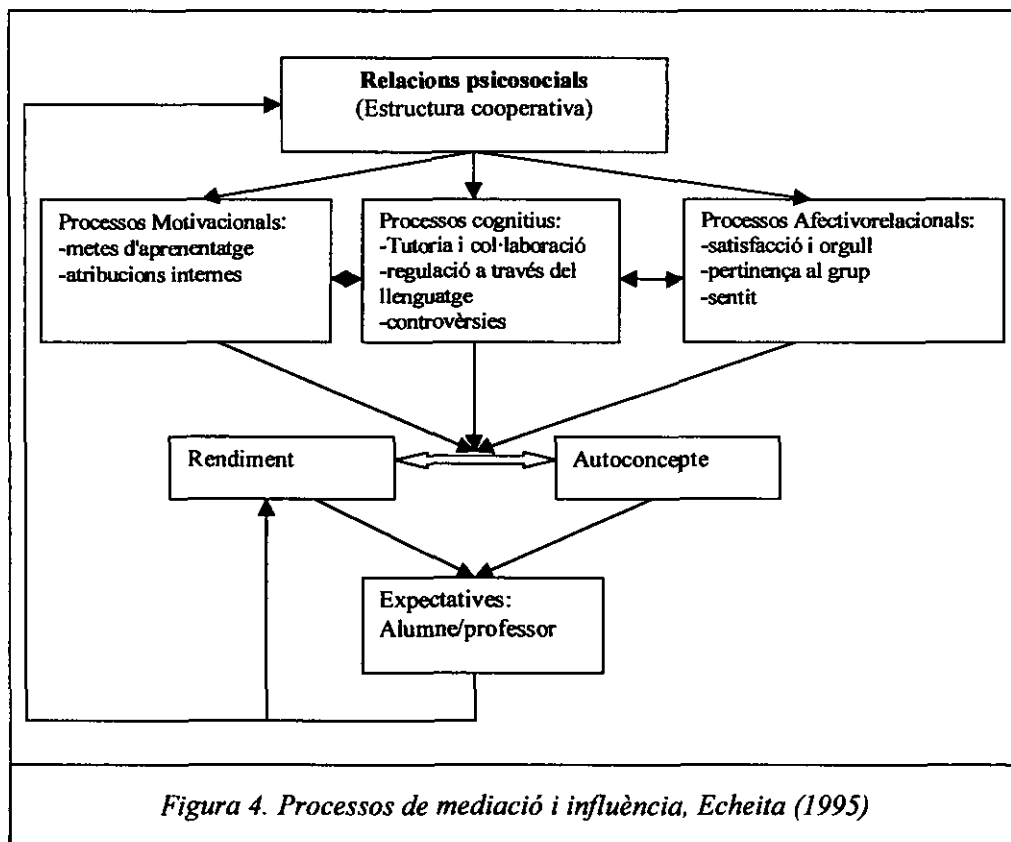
**Relacions psicosocials**
(Estructura cooperativa)

Processos Motivacionals:
-metes d'aprenentatge
-atribucions internes

Processos cognitius:
-Tutoria i col·laboració
-regulació a través del llenguatge
-controvèrsies

Processos Afectivorelacionals:
-satisfacció i orgull
-pertinença al grup
-sentit

Rendiment

Autoconcepte

Expectatives:
Alumne/professor

*Figura 4. Processos de mediació i influència, Echeita (1995)*